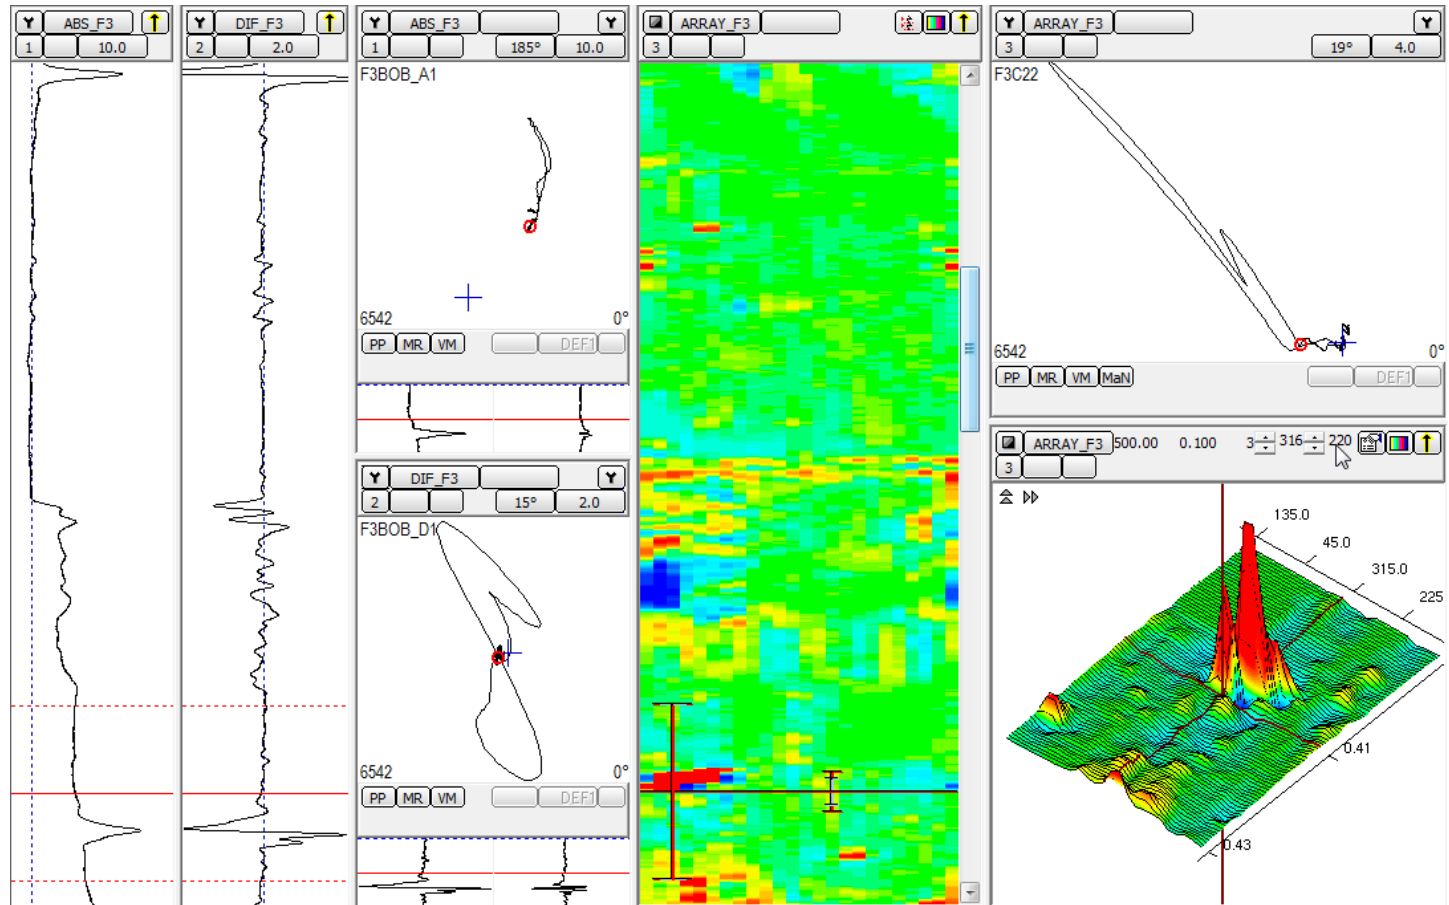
Y ABS_F3
1 10.0

Y DIF_F3
2 2.0

Y ABS_F3 Y
1 185° 10.0
F3BOB_A1
6542 0°
PP MR VM DEF1

Y DIF_F3 Y
2 15° 2.0
F3BOB_D1
6542 0°
PP MR VM DEF1

ARRAY_F3
3

Y ARRAY_F3 Y
3 19° 4.0
F3C22
6542 0°
PP MR VM MaN DEF1

ARRAY_F3 500.00 0.100 3 316 220
3
135.0
45.0
315.0
225
0.41
0.43